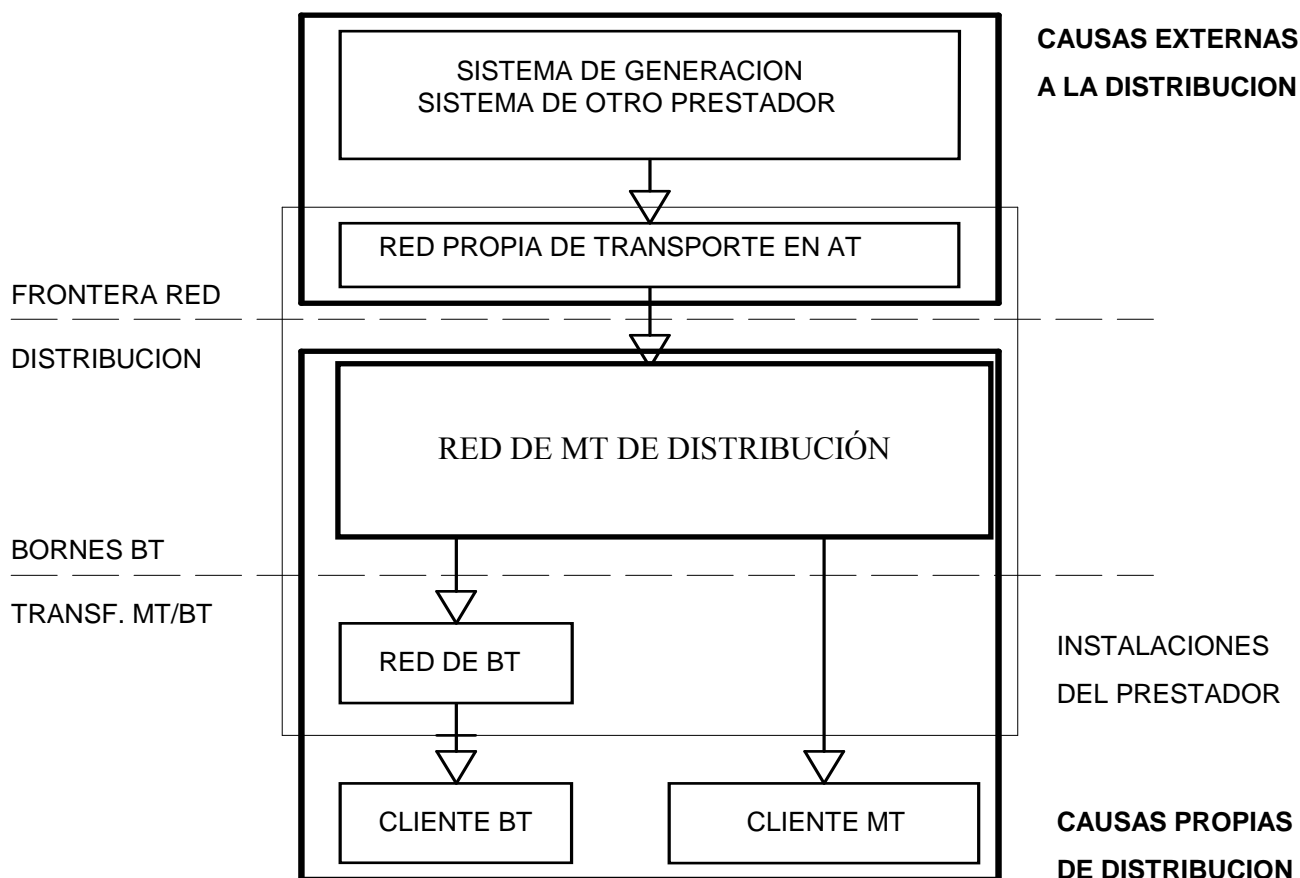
SISTEMA DE GENERACION
SISTEMA DE OTRO PRESTADOR

CAUSAS EXTERNAS
A LA DISTRIBUCION

RED PROPIA DE TRANSPORTE EN AT

FRONTERA RED

DISTRIBUCION

RED DE MT DE DISTRIBUCIÓN

BORNES BT

TRANSF. MT/BT

RED DE BT

INSTALACIONES
DEL PRESTADOR

CLIENTE BT

CLIENTE MT

CAUSAS PROPIAS
DE DISTRIBUCION